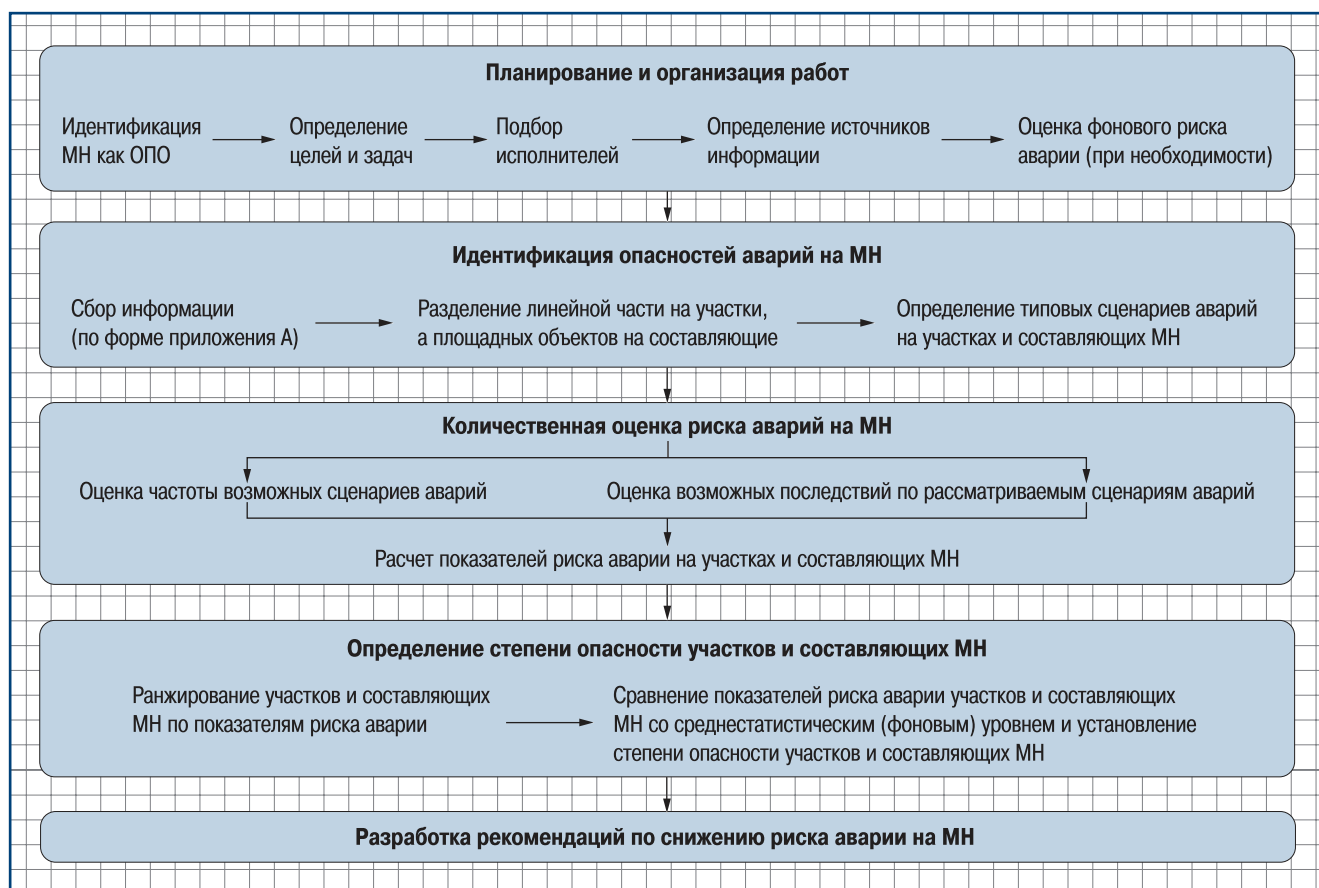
Планирование и организация работ

Идентификация МН как ОПО

Определение целей и задач

Подбор исполнителей

Определение источников информации

Оценка фонового риска аварии (при необходимости)

Идентификация опасностей аварий на МН

Сбор информации (по форме приложения А)

Разделение линейной части на участки, а площадных объектов на составляющие

Определение типовых сценариев аварий на участках и составляющих МН

Количественная оценка риска аварий на МН

Оценка частоты возможных сценариев аварий

Оценка возможных последствий по рассматриваемым сценариям аварий

Расчет показателей риска аварии на участках и составляющих МН

Определение степени опасности участков и составляющих МН

Ранжирование участков и составляющих МН по показателям риска аварии

Сравнение показателей риска аварии участков и составляющих МН со среднестатистическим (фоновым) уровнем и установление степени опасности участков и составляющих МН

Разработка рекомендаций по снижению риска аварии на МН